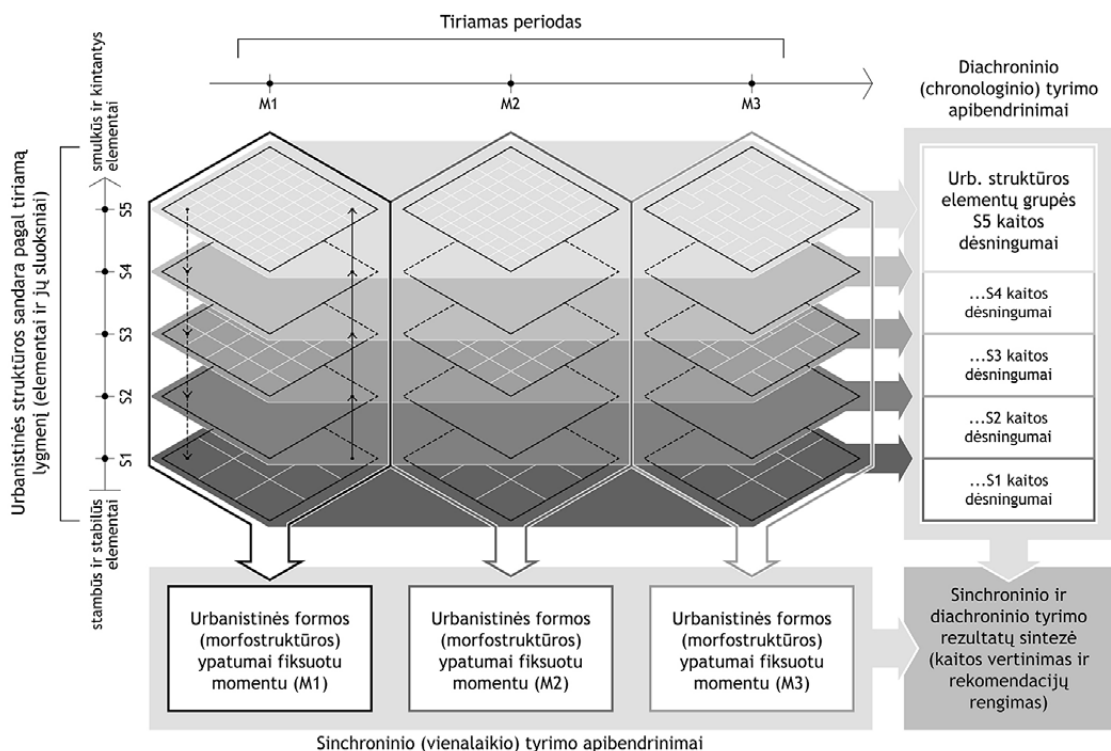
Tiriamas periodas

M1

M2

M3

Diachroninio (chronologinio) tyrimo apibendrinimai

smulkūs ir kintantys elementai

Urbanistinės struktūros sandara pagal tiriamą lygmenį (elementai ir jų sluoksniai)

stambūs ir stabilūs elementai

S5

S4

S3

S2

S1

Urb. struktūros elementų grupės S5 kaitos dėsningumai

...S4 kaitos dėsningumai

...S3 kaitos dėsningumai

...S2 kaitos dėsningumai

...S1 kaitos dėsningumai

Urbanistinės formos (morfostruktūros) ypatumai fiksuotu momentu (M1)

Urbanistinės formos (morfostruktūros) ypatumai fiksuotu momentu (M2)

Urbanistinės formos (morfostruktūros) ypatumai fiksuotu momentu (M3)

Sinchroninio ir diachroninio tyrimo rezultatų sintezė (kaitos vertinimas ir rekomendacijų rengimas)

Sinchroninio (vienalaikio) tyrimo apibendrinimai